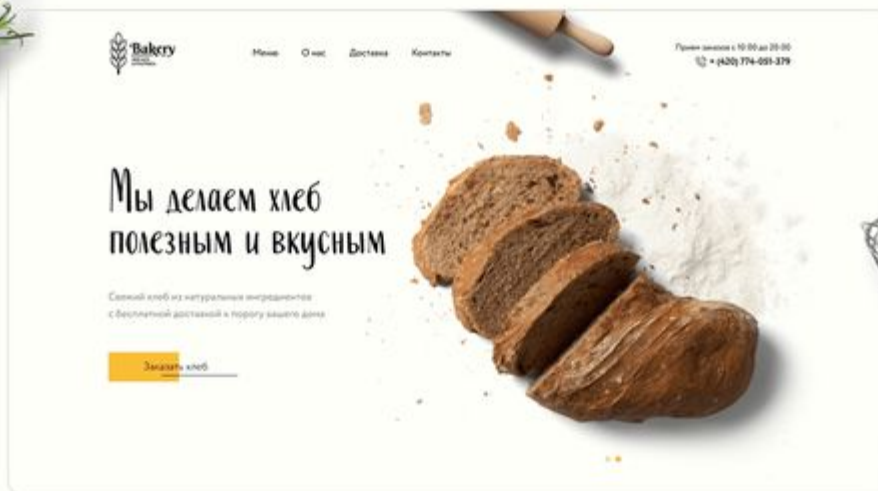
Bakery
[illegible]

Меню О нас Доставка Контакты

Прием заказов с 10:00 до 20:00
+ (420) 774-051-379

Мы делаем хлеб полезным и вкусным

Свежий хлеб из натуральных ингредиентов с бесплатной доставкой к порогу вашего дома

Заказать хлеб